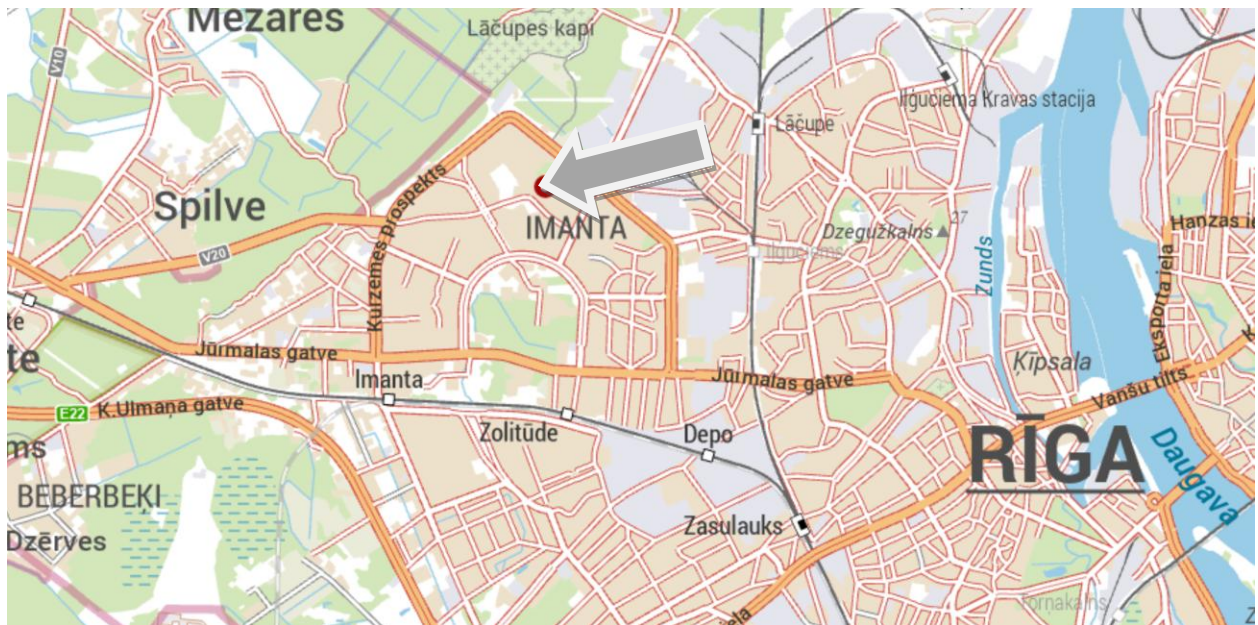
Mezares
Lāčupes kapi
V10
Iļģuciema Kravas stacija
Lāčupe
Spilve
IMANTA
Kurzemes prospekts
V20
Dzegužkalns
27
Iļģuciems
Zunds
Hanzas ie
Eksporta iela
te
te
Jūrmalas gatve
Ķīpsala
Imanta
Jūrmalas gatve
Vanšu tilts
E22
K.Ulmaņa gatve
Zolitūde
Depo
RĪGA
ms
Daugava
BEBERBEĶI
Zasulauks
Dzērves
iela
Tornakalns